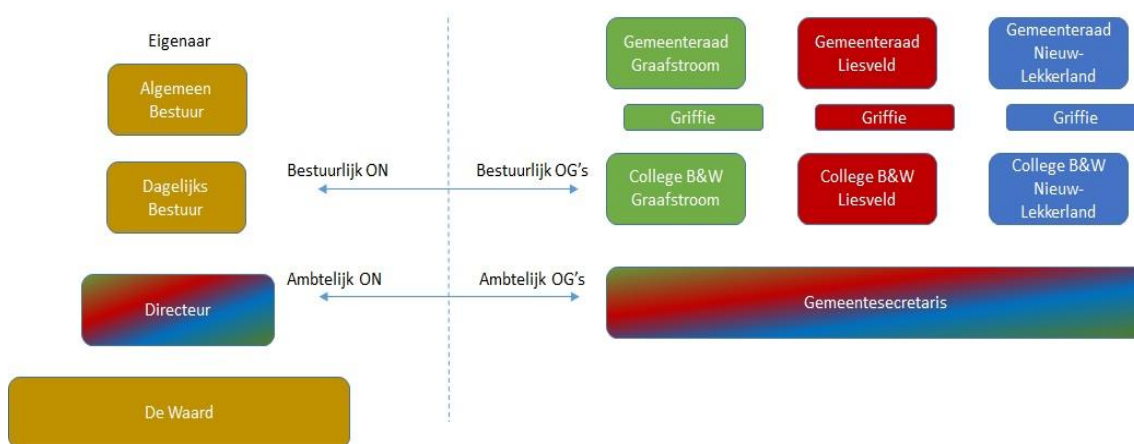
Eigenaar

Algemeen Bestuur

Dagelijks Bestuur

Directeur

De Waard

Bestuurlijk ON

Ambtelijk ON

Bestuurlijk OG's

Ambtelijk OG's

Gemeenteraad Graafstroom

Gemeenteraad Liesveld

Gemeenteraad Nieuw-Lekkerland

Griffie

Griffie

Griffie

College B&W Graafstroom

College B&W Liesveld

College B&W Nieuw-Lekkerland

Gemeentesecretaris